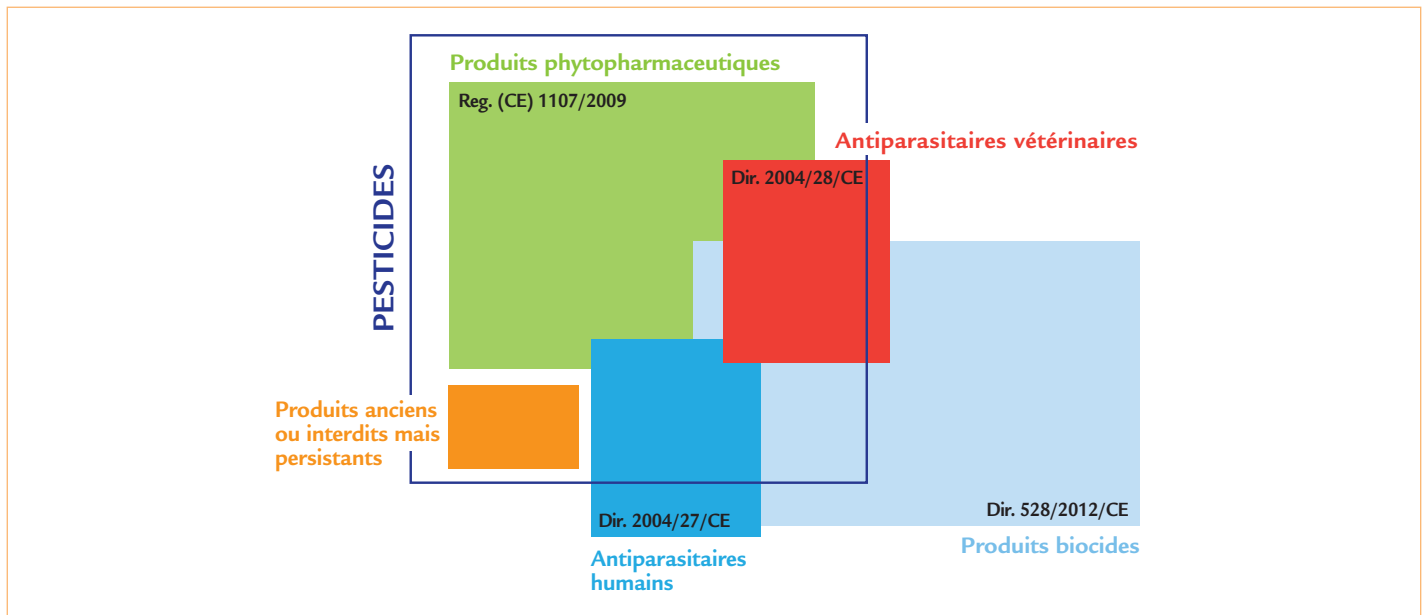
Produits phytopharmaceutiques

Reg. (CE) 1107/2009

PESTICIDES

Antiparasitaires vétérinaires

Dir. 2004/28/CE

Produits anciens ou interdits mais persistants

Dir. 2004/27/CE

Antiparasitaires humains

Dir. 528/2012/CE

Produits biocides